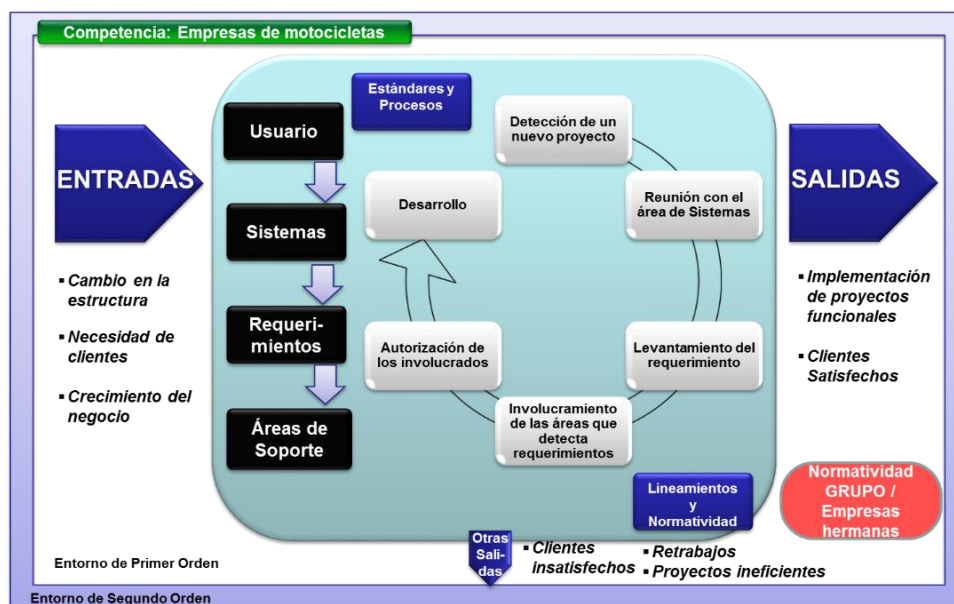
Competencia: Empresas de motocicletas

ENTRADAS

▪ Cambio en la estructura

▪ Necesidad de clientes

▪ Crecimiento del negocio

Usuario

Sistemas

Requerimientos

Áreas de Soporte

Estándares y Procesos

Detección de un nuevo proyecto

Reunión con el área de Sistemas

Levantamiento del requerimiento

Involucramiento de las áreas que detecta requerimientos

Autorización de los involucrados

Desarrollo

Lineamientos y Normatividad

SALIDAS

▪ Implementación de proyectos funcionales

▪ Clientes Satisfechos

Normatividad GRUPO / Empresas hermanas

Entorno de Primer Orden

Otras Salidas

▪ Clientes insatisfechos

▪ Retrabajos

▪ Proyectos ineficientes

Entorno de Segundo Orden